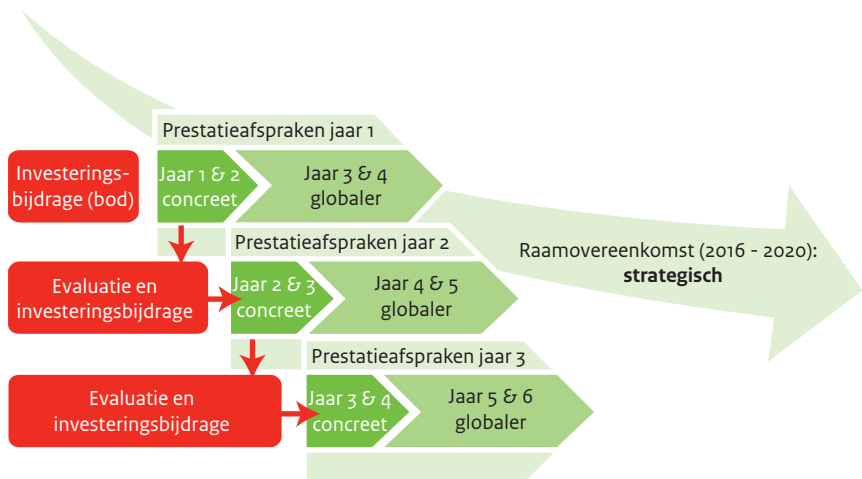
Prestatieafspraken jaar 1

Investeringsbijdrage (bod)

Jaar 1 & 2 concreet

Jaar 3 & 4 globaler

Prestatieafspraken jaar 2

Evaluatie en investeringsbijdrage

Jaar 2 & 3 concreet

Jaar 4 & 5 globaler

Raamovereenkomst (2016 - 2020): **strategisch**

Prestatieafspraken jaar 3

Evaluatie en investeringsbijdrage

Jaar 3 & 4 concreet

Jaar 5 & 6 globaler